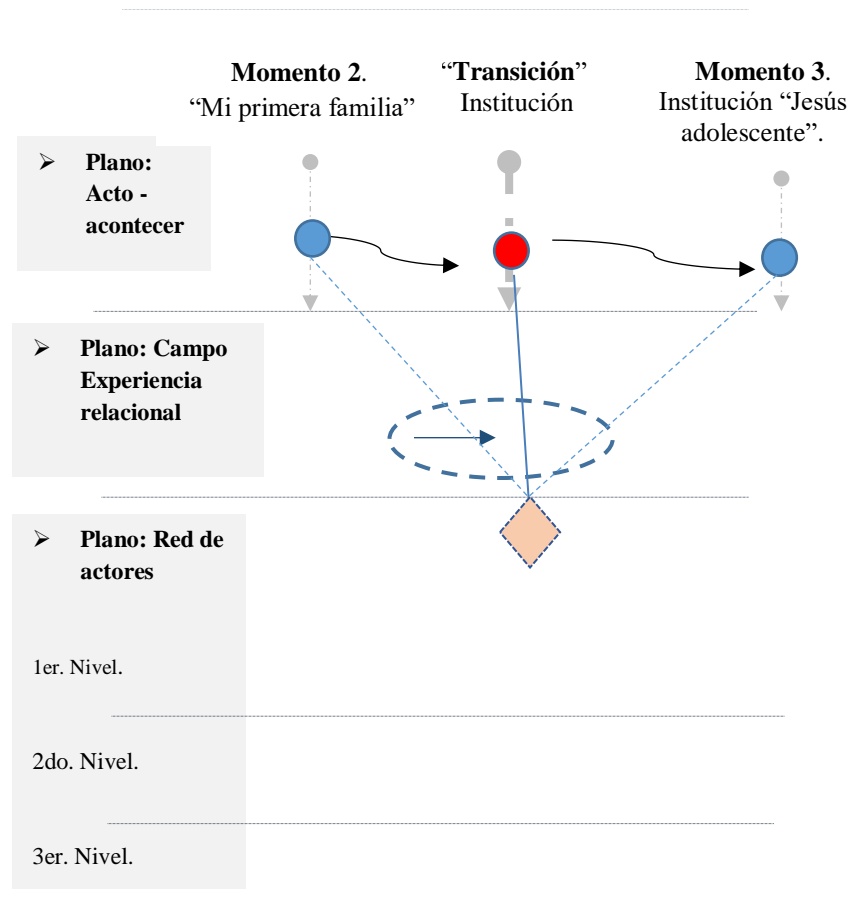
**Momento 2**. "Mi primera familia"

"**Transición**" Institución

**Momento 3**. Institución "Jesús adolescente".

➢ **Plano: Acto - acontecer**

➢ **Plano: Campo Experiencia relacional**

➢ **Plano: Red de actores**

1er. Nivel.

2do. Nivel.

3er. Nivel.